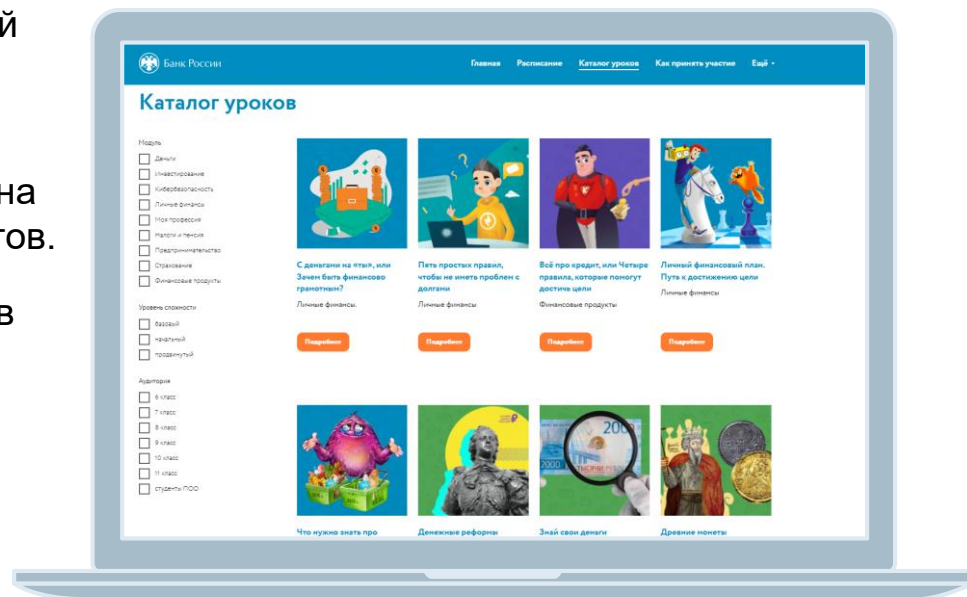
й

на
тов.

в

Банк России

Главная Расписание Каталог уроков Как принять участие Ещё

Каталог уроков

Модуль
Деньги
Инвестирование
Кибербезопасность
Личные финансы
Моя профессия
Налоги и пенсия
Предпринимательство
Страхование
Финансовые продукты

Уровень сложности
базовый
начальный
продвинутый

Аудитория
6 класс
7 класс
8 класс
9 класс
10 класс
11 класс
студенты ПОО

С деньгами на «ты», или Зачем быть финансово грамотным?
Личные финансы.
Подробнее

Пять простых правил, чтобы не иметь проблем с долгами
Личные финансы
Подробнее

Всё про кредит, или Четыре правила, которые помогут достичь цели
Финансовые продукты
Подробнее

Личный финансовый план. Путь к достижению цели
Личные финансы
Подробнее

Что нужно знать про

Денежные реформы

Знай свои деньги

Древние монеты